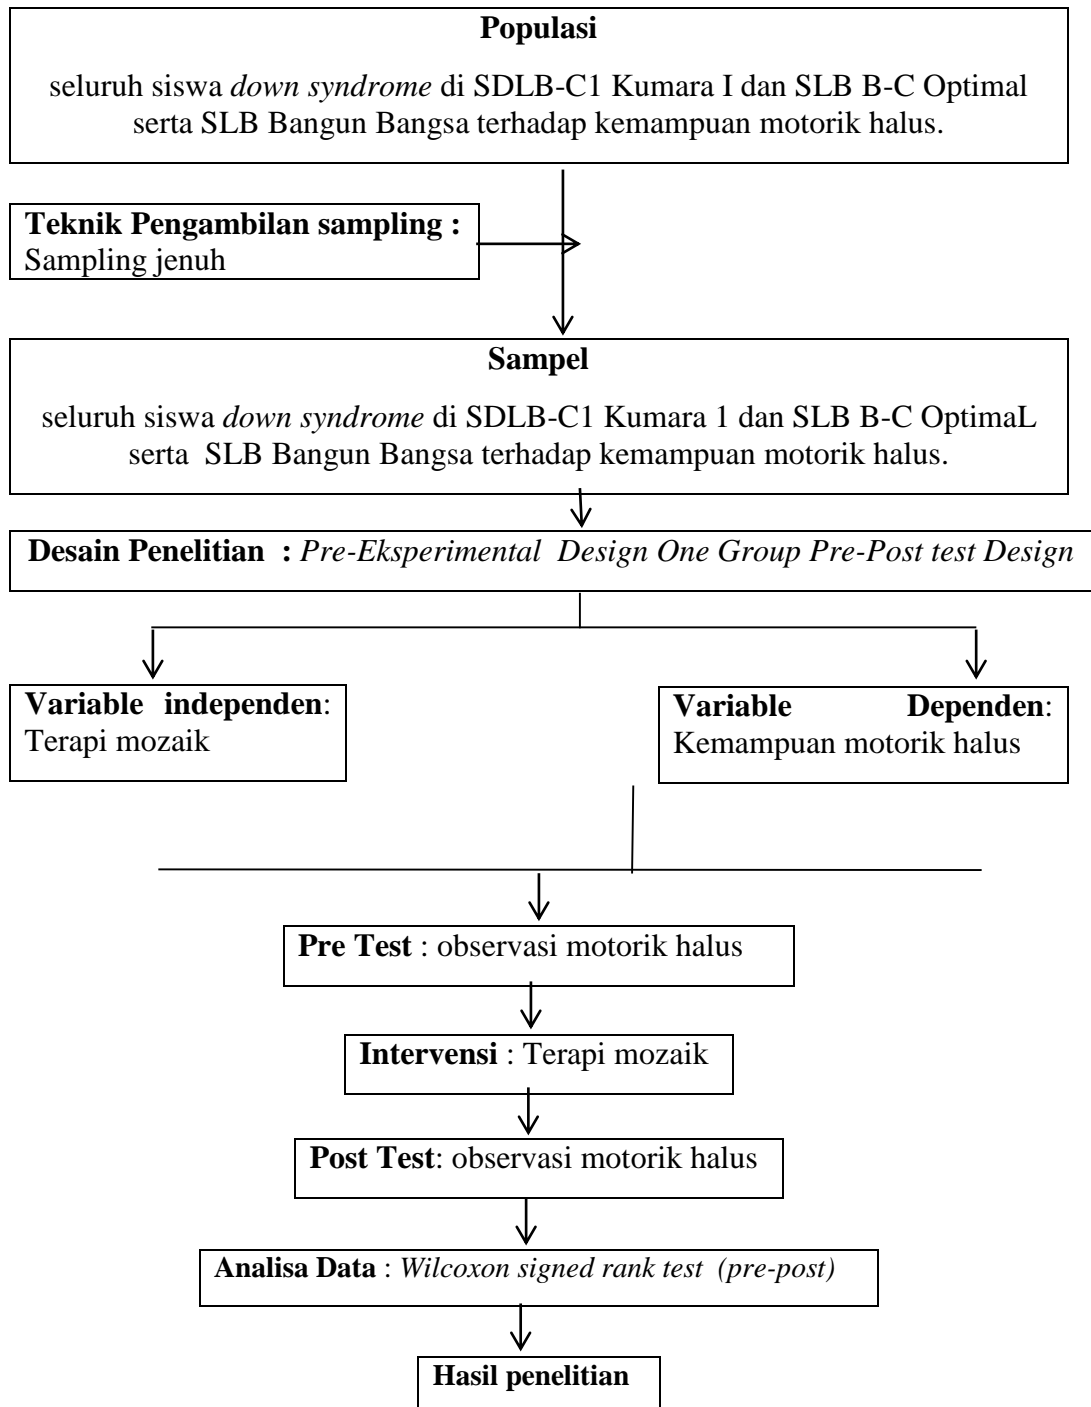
Populasi

seluruh siswa down syndrome di SDLB-C1 Kumara I dan SLB B-C Optimal serta SLB Bangun Bangsa terhadap kemampuan motorik halus.

Teknik Pengambilan sampling :
Sampling jenuh

Sampel

seluruh siswa down syndrome di SDLB-C1 Kumara 1 dan SLB B-C OptimaL serta SLB Bangun Bangsa terhadap kemampuan motorik halus.

Desain Penelitian : Pre-Eksperimental Design One Group Pre-Post test Design

Variable independen:
Terapi mozaik

Variable Dependen:
Kemampuan motorik halus

Pre Test : observasi motorik halus

Intervensi : Terapi mozaik

Post Test: observasi motorik halus

Analisa Data : Wilcoxon signed rank test (pre-post)

Hasil penelitian